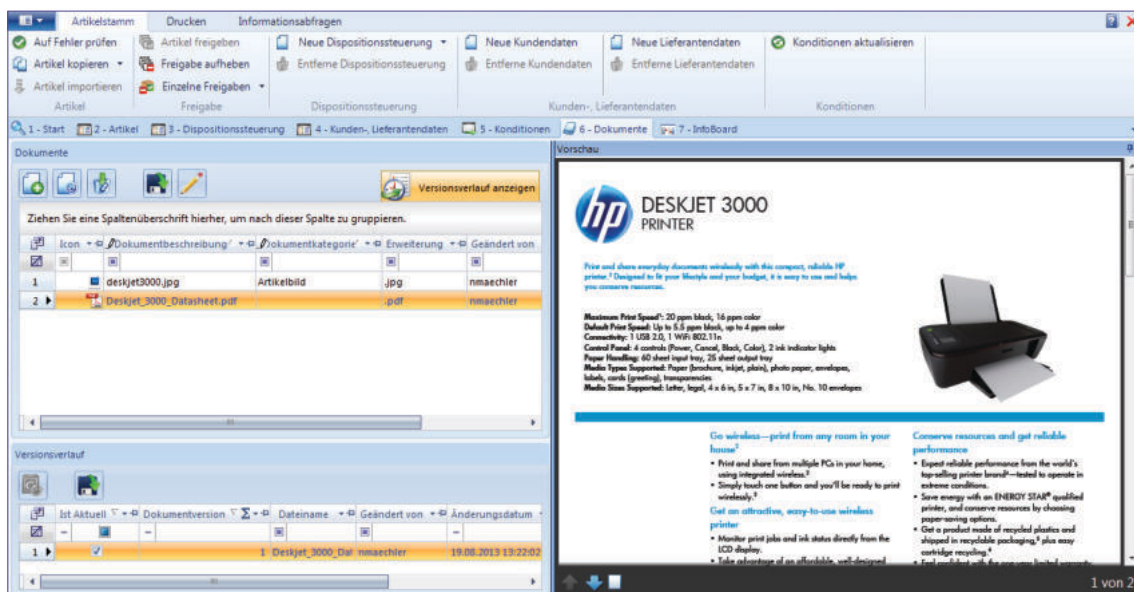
Artikelstamm Drucken Informationsabfragen

Auf Fehler prüfen
Artikel kopieren
Artikel importieren
Artikel

Artikel freigeben
Freigabe aufheben
Einzelne Freigaben
Freigabe

Neue Dispositionssteuerung
Entferne Dispositionssteuerung
Dispositionssteuerung

Neue Kundendaten
Entferne Kundendaten

Neue Lieferantendaten
Entferne Lieferantendaten
Kunden-, Lieferantendaten

Konditionen aktualisieren
Konditionen

1 - Start 2 - Artikel 3 - Dispositionssteuerung 4 - Kunden-, Lieferantendaten 5 - Konditionen 6 - Dokumente 7 - InfoBoard

Dokumente

Versionsverlauf anzeigen

Ziehen Sie eine Spaltenüberschrift hierher, um nach dieser Spalte zu gruppieren.

| | Icon | Dokumentbeschreibung | Dokumentkategorie | Erweiterung | Geändert von |
|---|---|---|---|---|---|
| 1 | | deskjet3000.jpg | Artikelbild | .jpg | nmaechler |
| 2 | | Deskjet_3000_Datasheet.pdf | | .pdf | nmaechler |

Versionsverlauf

| | Ist Aktuell | Dokumentversion | Dateiname | Geändert von | Änderungsdatum |
|---|---|---|---|---|---|
| 1 | ✓ | 1 | Deskjet_3000_Dat | nmaechler | 19.08.2013 13:22:02 |

Vorschau

DESKJET 3000
PRINTER

Print and share everyday documents wirelessly with this compact, reliable HP printer.¹ Designed to fit your lifestyle and your budget, it is easy to use and helps you conserve resources.

Maximum Print Speed¹: 20 ppm black, 16 ppm color
Default Print Speed: Up to 5.5 ppm black, up to 4 ppm color
Connectivity: 1 USB 2.0, 1 WiFi 802.11n
Control Panel: 4 controls (Power, Cancel, Black, Color), 2 ink indicator lights
Paper Handling: 60 sheet input tray, 25 sheet output tray
Media Types Supported: Paper (brochure, inkjet, plain), photo paper, envelopes, labels, cards (greeting), transparencies
Media Sizes Supported: Letter, legal, 4 x 6 in, 5 x 7 in, 8 x 10 in, No. 10 envelopes

Go wireless—print from any room in your house²
• Print and share from multiple PCs in your home, using integrated wireless.²
• Simply touch one button and you'll be ready to print wirelessly.³
Get an attractive, easy-to-use wireless printer
• Monitor print jobs and ink status directly from the LCD display.
• Take advantage of an affordable, well-designed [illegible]

Conserve resources and get reliable performance
• Expect reliable performance from the world's top-selling printer brand⁴—tested to operate in extreme conditions.
• Save energy with an ENERGY STAR® qualified printer, and conserve resources by choosing paper-saving options.
• Get a product made of recycled plastics and shipped in recyclable packaging,⁵ plus easy cartridge recycling.⁶
• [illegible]

1 von 2